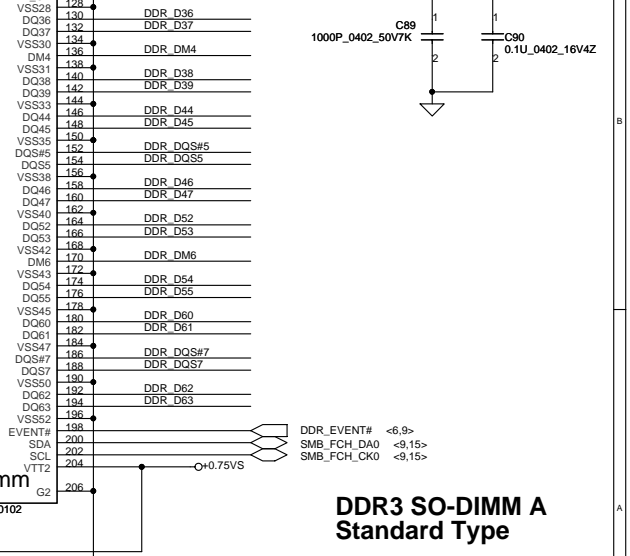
VSS28 128
DQ36 130 DDR_D36
DQ37 132 DDR_D37
VSS30 134
DM4 136 DDR_DM4
VSS31 138
DQ38 140 DDR_D38
DQ39 142 DDR_D39
VSS33 144
DQ44 146 DDR_D44
DQ45 148 DDR_D45
VSS35 150
DQS#5 152 DDR_DQS#5
DQS5 154 DDR_DQS5
VSS38 156
DQ46 158 DDR_D46
DQ47 160 DDR_D47
VSS40 162
DQ52 164 DDR_D52
DQ53 166 DDR_D53
VSS42 168
DM6 170 DDR_DM6
VSS43 172
DQ54 174 DDR_D54
DQ55 176 DDR_D55
VSS45 178
DQ60 180 DDR_D60
DQ61 182 DDR_D61
VSS47 184
DQS#7 186 DDR_DQS#7
DQS7 188 DDR_DQS7
VSS50 190
DQ62 192 DDR_D62
DQ63 194 DDR_D63
VSS52 196
EVENT# 198 DDR_EVENT# <6,9>
SDA 200 SMB_FCH_DA0 <9,15>
SCL 202 SMB_FCH_CK0 <9,15>
VTT2 204 +0.75VS
mm G2 206
0102

C89
1000P_0402_50V7K
1
2

C90
0.1U_0402_16V4Z
1
2

B

A

DDR3 SO-DIMM A
Standard Type